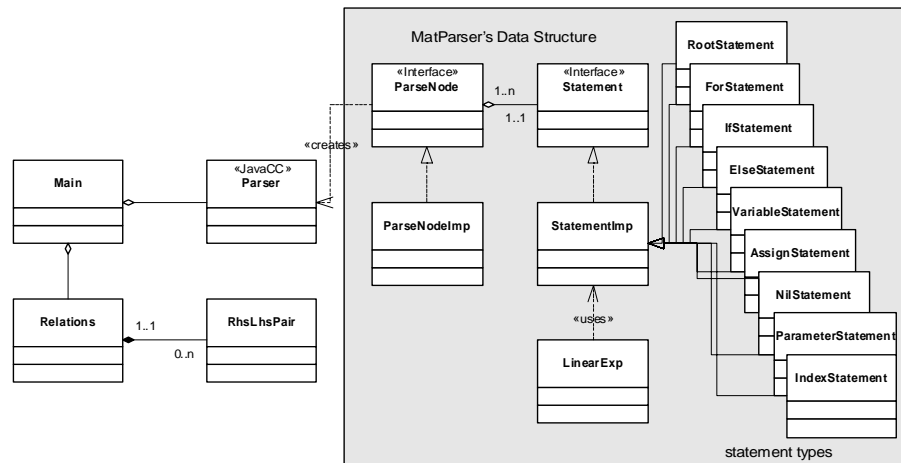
MatParser's Data Structure

«Interface»
ParseNode

1..n

1..1

«Interface»
Statement

«creates»

Main

«JavaCC»
Parser

ParseNodeImp

StatementImp

«uses»

LinearExp

Relations

1..1

0..n

RhsLhsPair

RootStatement

ForStatement

IfStatement

ElseStatement

VariableStatement

AssignStatement

NilStatement

ParameterStatement

IndexStatement

statement types